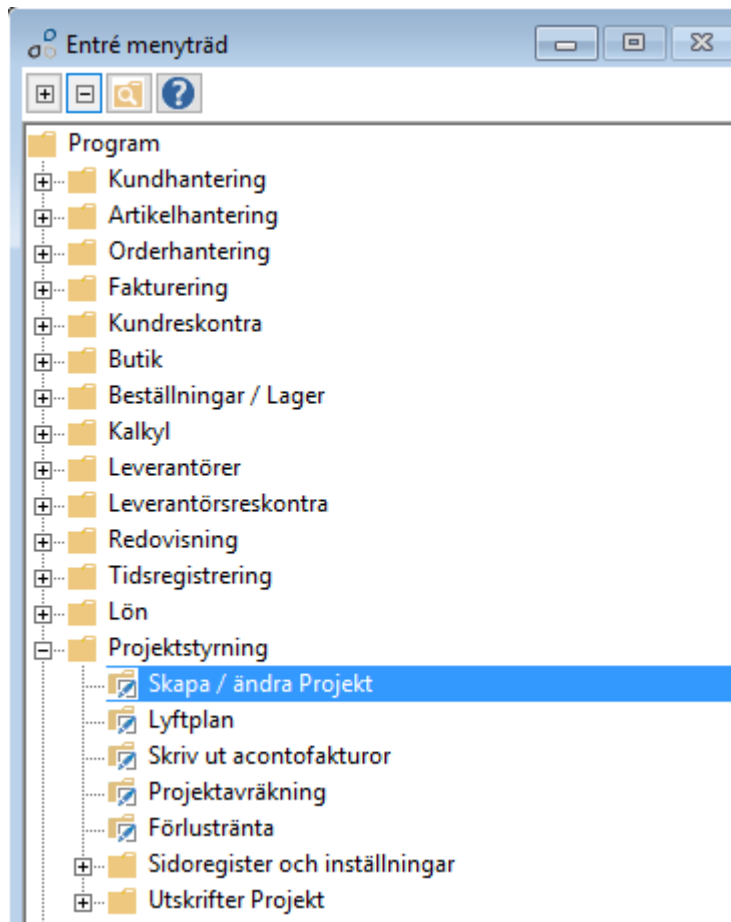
Entré menyträd

Program
Kundhantering
Artikelhantering
Orderhantering
Fakturering
Kundreskontra
Butik
Beställningar / Lager
Kalkyl
Leverantörer
Leverantörsreskontra
Redovisning
Tidsregistrering
Lön
Projektstyrning
Skapa / ändra Projekt
Lyftplan
Skriv ut acontofakturor
Projektavräkning
Förlustränta
Sidoregister och inställningar
Utskrifter Projekt